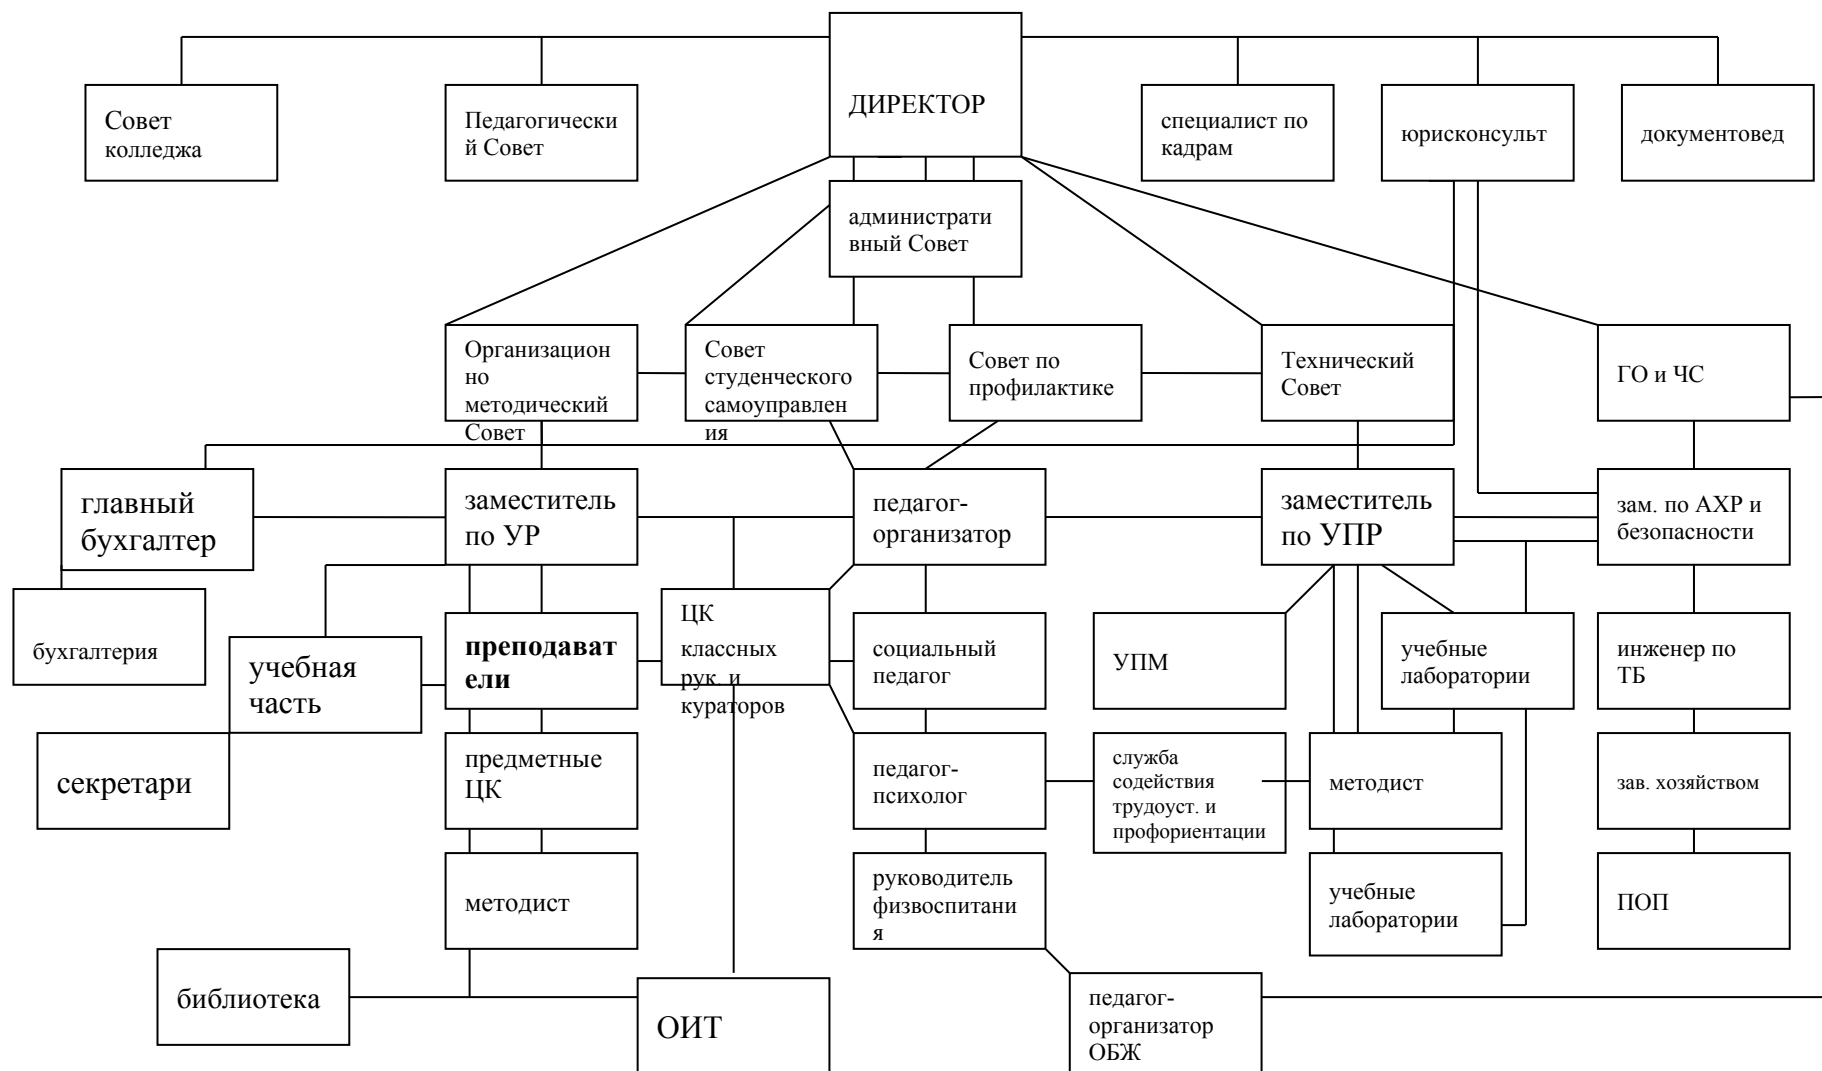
ДИРЕКТОР

Совет колледжа

Педагогический Совет

специалист по кадрам

юрисконсульт

документовед

административный Совет

Организационно методический Совет

Совет студенческого самоуправления

Совет по профилактике

Технический Совет

ГО и ЧС

главный бухгалтер

заместитель по УР

педагог-организатор

заместитель по УПР

зам. по АХР и безопасности

бухгалтерия

учебная часть

**преподаватели**

ЦК классных рук. и кураторов

социальный педагог

УПМ

учебные лаборатории

инженер по ТБ

секретари

предметные ЦК

педагог-психолог

служба содействия трудоуст. и профориентации

методист

зав. хозяйством

методист

руководитель физвоспитания

учебные лаборатории

ПОП

библиотека

ОИТ

педагог-организатор ОБЖ